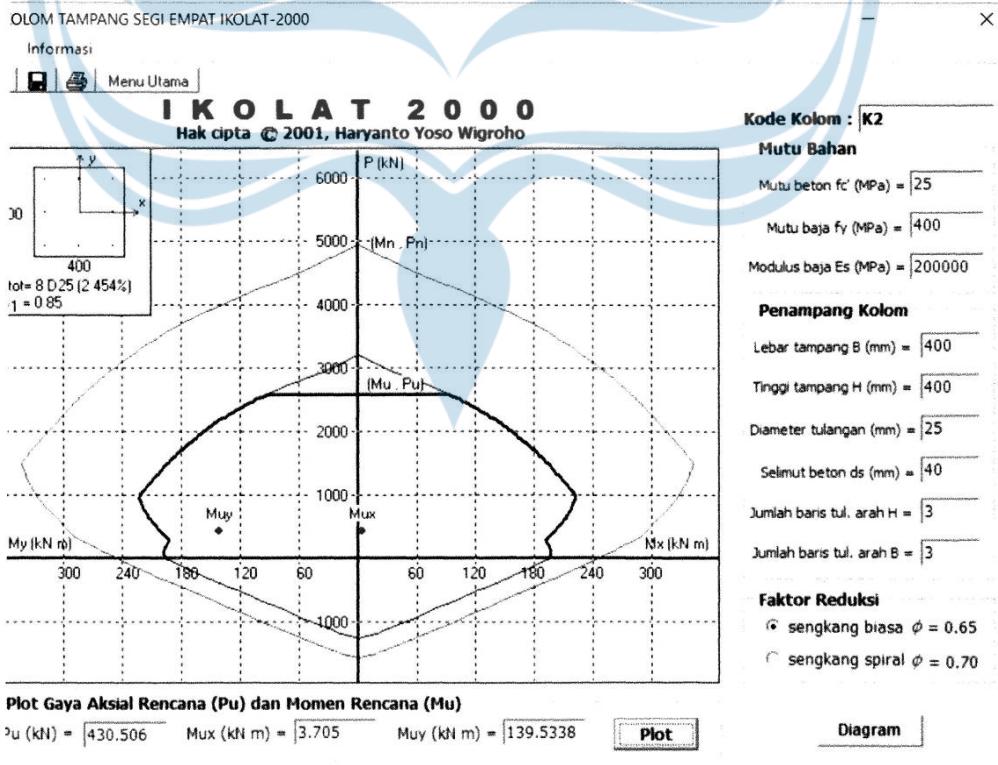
OLOM TAMPANG SEGI EMPAT IKOLAT-2000

Informasi

Menu Utama

I K O L A T 2 0 0 0

Hak cipta © 2001, Haryanto Yoso Wigroho

y
x
00
400
tot= 8 D25 (2.454%)
1 = 0.85

P (kN)
6000
5000
(Mn . Pn)
4000
3000
(Mu . Pu)
2000
1000
Muy
Mux
My (kN m)
Mx (kN m)
300
240
180
120
60
0
60
120
180
240
300
-1000

Kode Kolom : K2

Mutu Bahan

Mutu beton fc' (MPa) = 25

Mutu baja fy (MPa) = 400

Modulus baja Es (MPa) = 200000

Penampang Kolom

Lebar tampang B (mm) = 400

Tinggi tampang H (mm) = 400

Diameter tulangan (mm) = 25

Selimut beton ds (mm) = 40

Jumlah baris tul. arah H = 3

Jumlah baris tul. arah B = 3

Faktor Reduksi

sengkang biasa $\phi = 0.65$

sengkang spiral $\phi = 0.70$

Plot Gaya Aksial Rencana (Pu) dan Momen Rencana (Mu)

Pu (kN) = 430.506 Mux (kN m) = 3.705 Muy (kN m) = 139.5338

Plot

Diagram